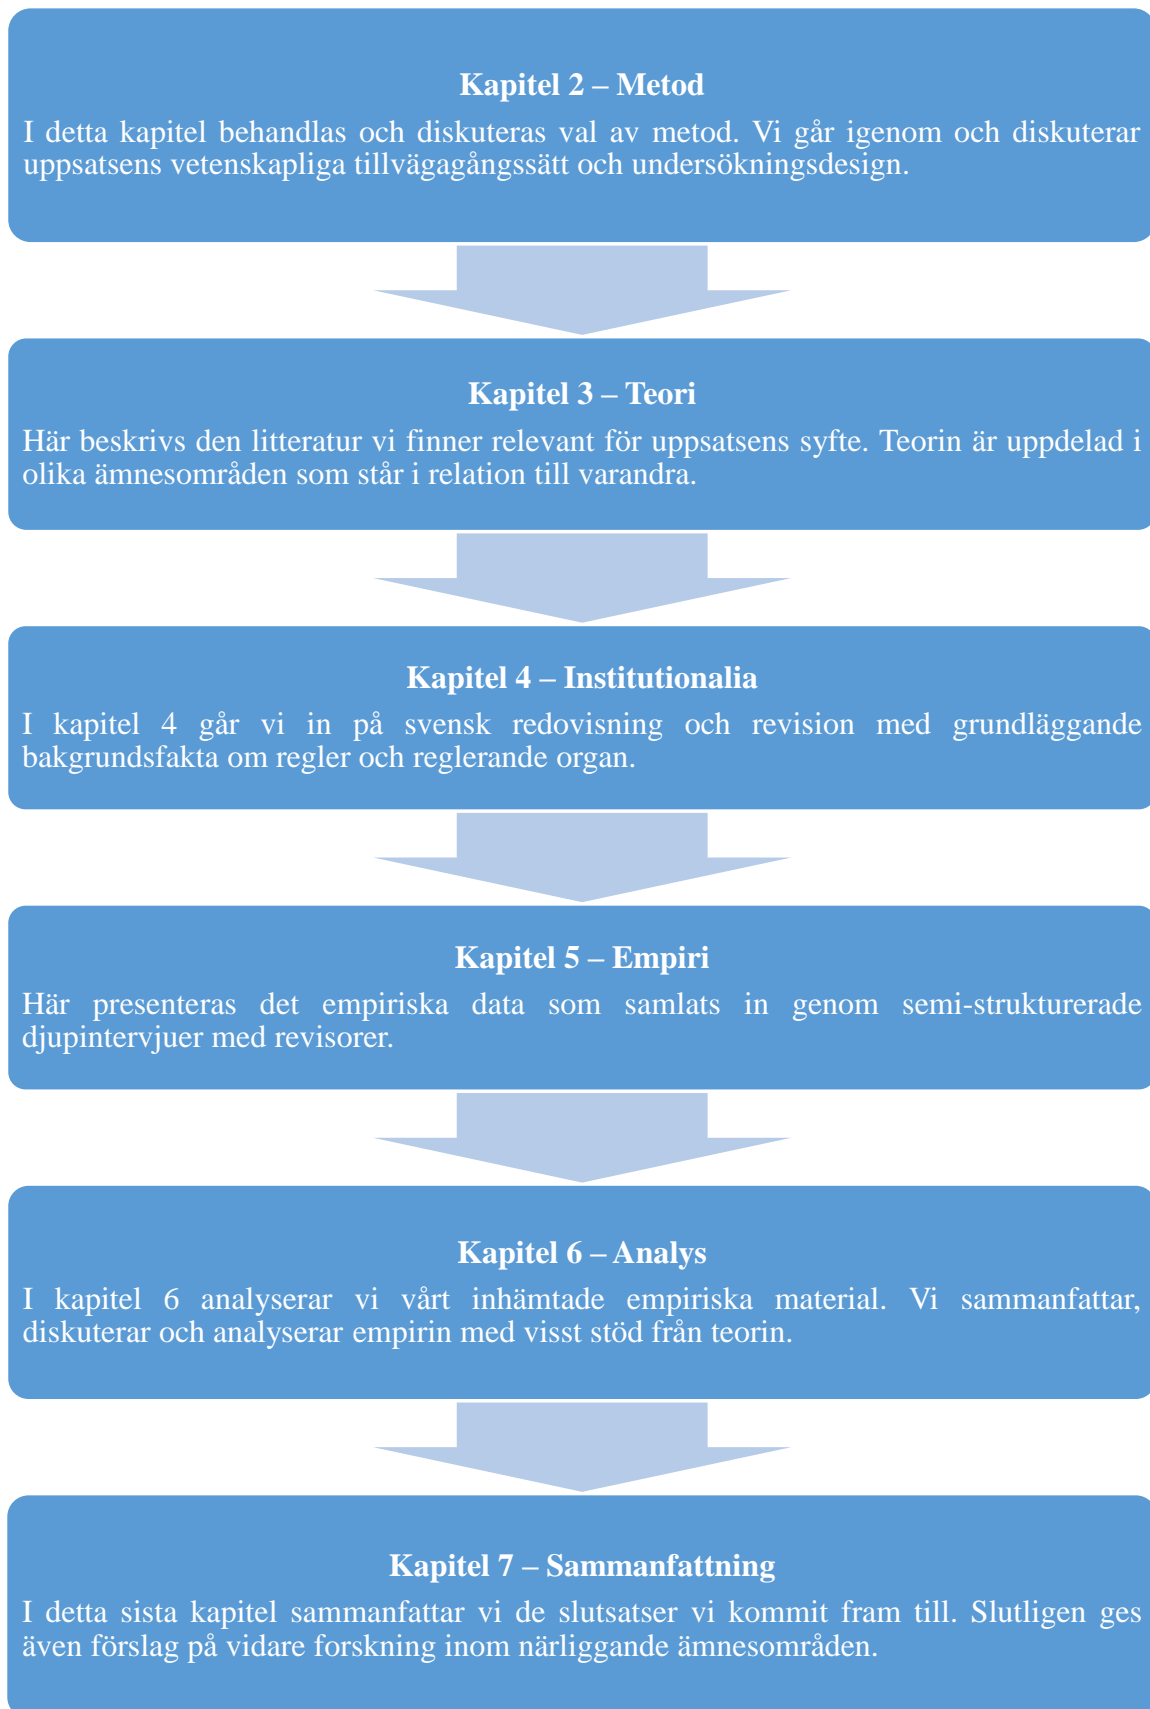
Kapitel 2 – Metod

I detta kapitel behandlas och diskuteras val av metod. Vi går igenom och diskuterar uppsatsens vetenskapliga tillvägagångssätt och undersökningsdesign.

Kapitel 3 – Teori

Här beskrivs den litteratur vi finner relevant för uppsatsens syfte. Teorin är uppdelad i olika ämnesområden som står i relation till varandra.

Kapitel 4 – Institutionalia

I kapitel 4 går vi in på svensk redovisning och revision med grundläggande bakgrundsfakta om regler och reglerande organ.

Kapitel 5 – Empiri

Här presenteras det empiriska data som samlats in genom semi-strukturerade djupintervjuer med revisorer.

Kapitel 6 – Analys

I kapitel 6 analyserar vi vårt inhämtade empiriska material. Vi sammanfattar, diskuterar och analyserar empirin med visst stöd från teorin.

Kapitel 7 – Sammanfattning

I detta sista kapitel sammanfattar vi de slutsatser vi kommit fram till. Slutligen ges även förslag på vidare forskning inom närliggande ämnesområden.